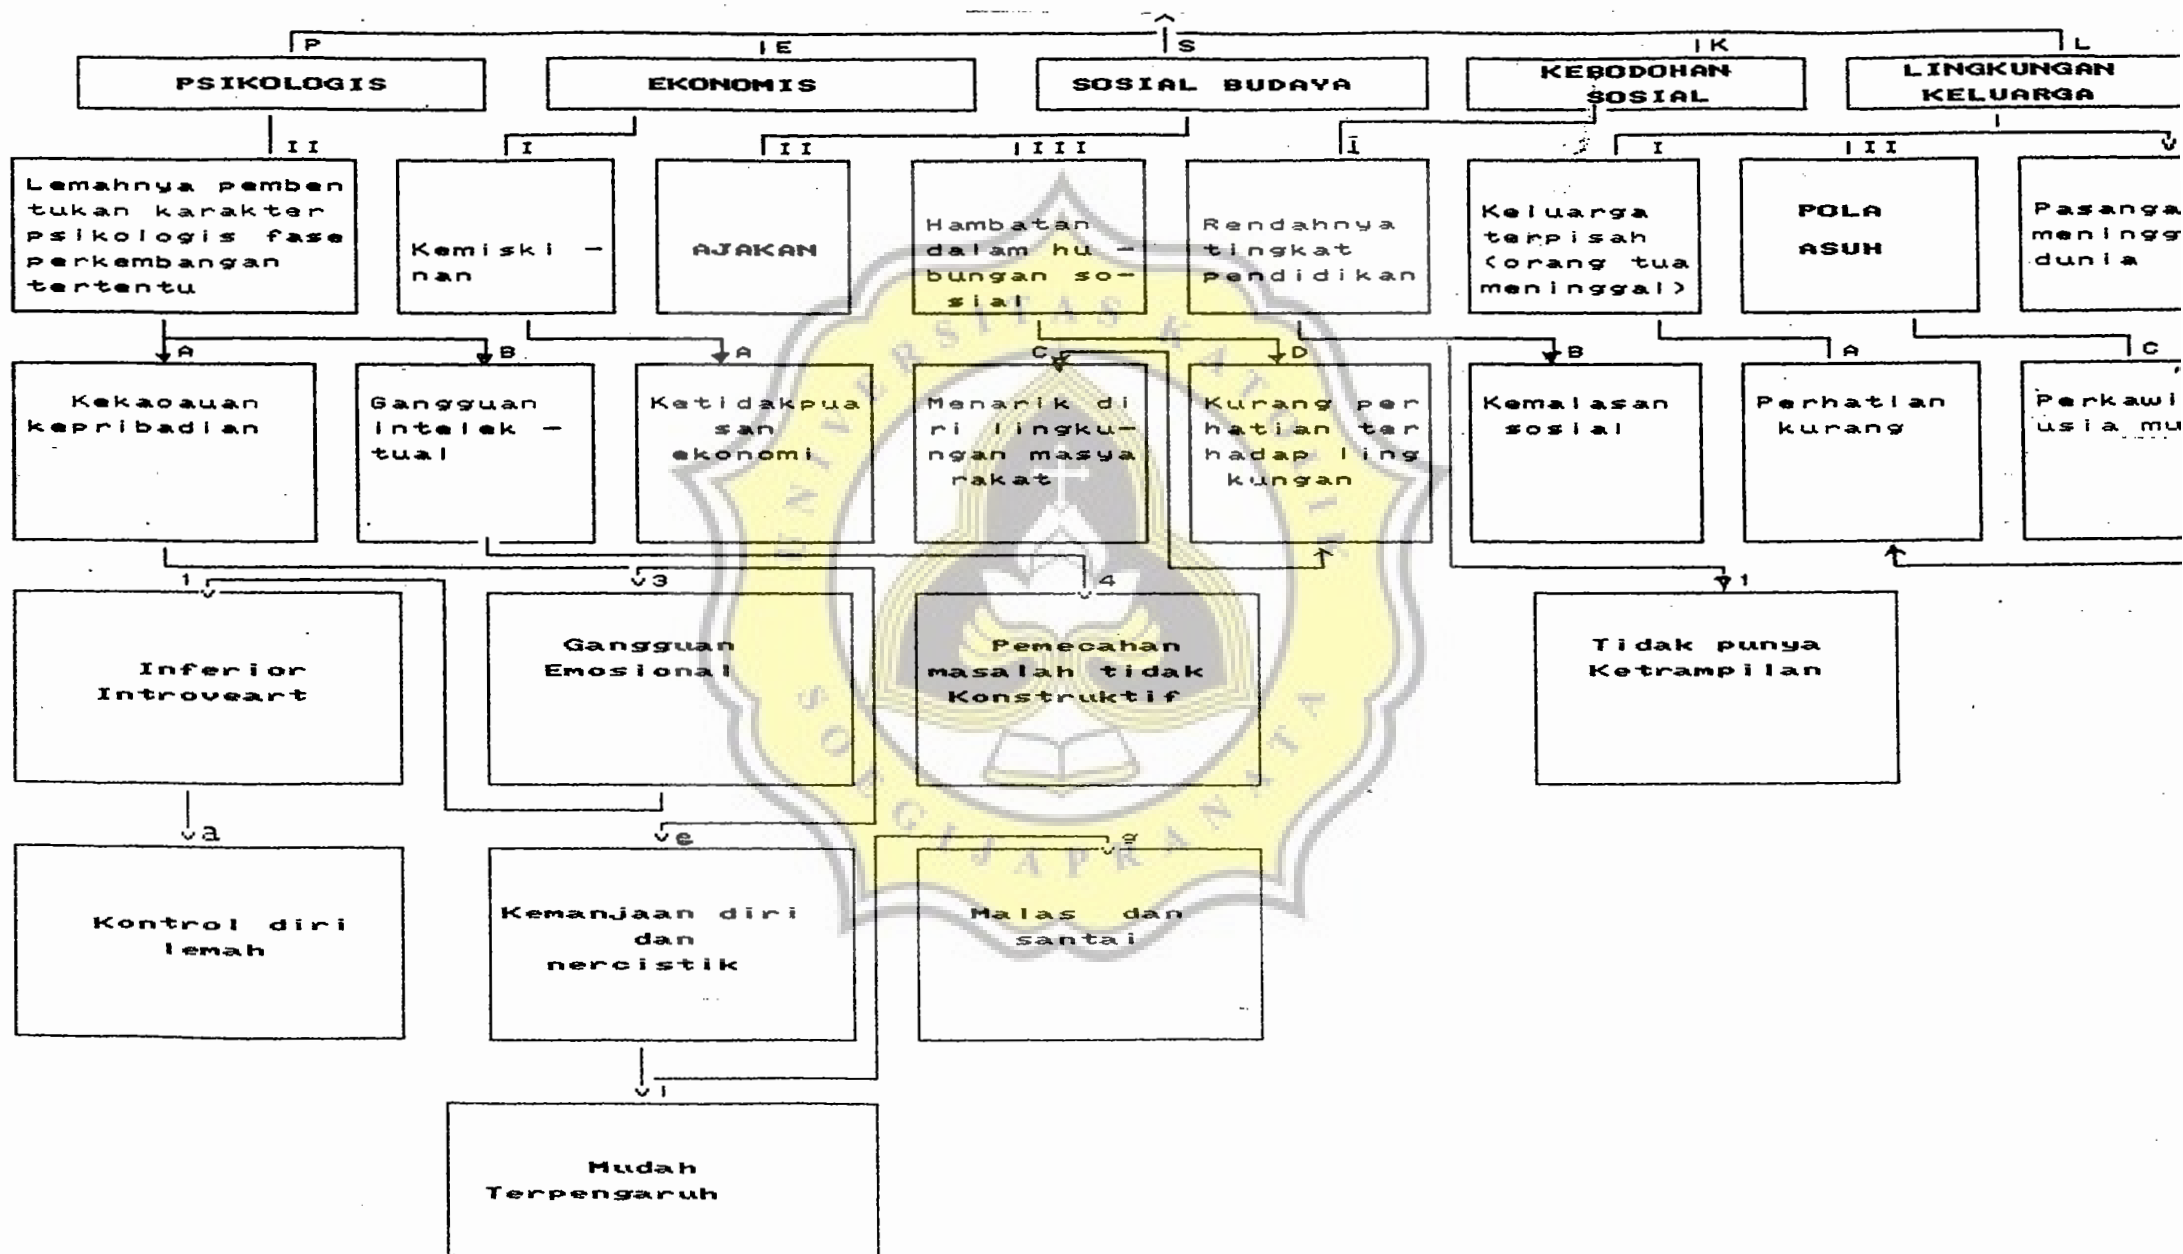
P
E
S
K
L

PSIKOLOGIS

EKONOMIS

SOSIAL BUDAYA

KEBODOHAN SOSIAL

LINGKUNGAN KELUARGA

II
I
II
III
I
I
III
V

Lemahnya pembentukan karakter psikologis fase perkembangan tertentu

Kemiskinan

AJAKAN

Hambatan dalam hubungan sosial

Rendahnya tingkat pendidikan

Keluarga terpisah (orang tua meninggal)

POLA ASUH

Pasanga meningg dunia

A
B
A
C
D
B
A
C

Kekacauan kepribadian

Gangguan intelektual

Ketidakpuasan ekonomi

Menarik diri lingkungan masyarakat

Kurang perhatian terhadap lingkungan

Kemalasan sosial

Perhatian kurang

Perkawi usia mu

1
3
4
1

Inferior Introveart

Gangguan Emosional

Pemecahan masalah tidak Konstruktif

Tidak punya Ketrampilan

a
e
g

Kontrol diri lemah

Kemanjaan diri dan nercistik

Malas dan santai

i

Mudah Terpengaruh